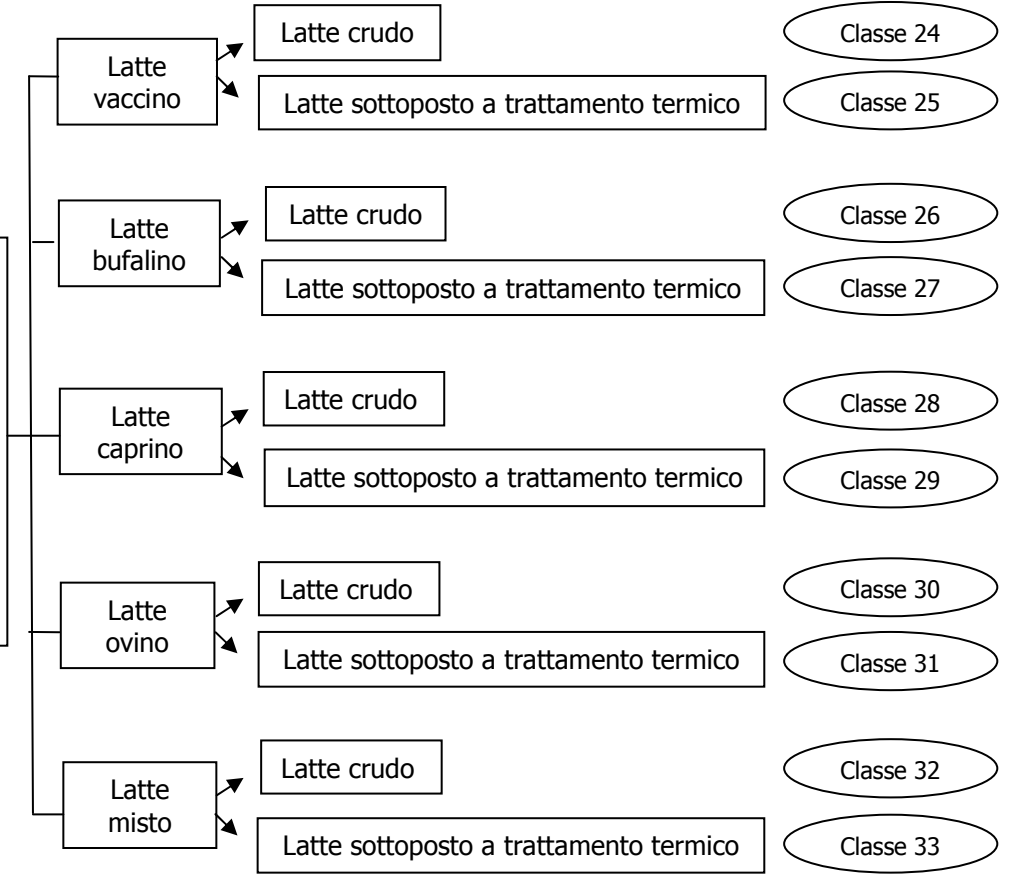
Latte vaccino
Latte crudo
Classe 24
Latte sottoposto a trattamento termico
Classe 25

Latte bufalino
Latte crudo
Classe 26
Latte sottoposto a trattamento termico
Classe 27

Latte caprino
Latte crudo
Classe 28
Latte sottoposto a trattamento termico
Classe 29

Latte ovino
Latte crudo
Classe 30
Latte sottoposto a trattamento termico
Classe 31

Latte misto
Latte crudo
Classe 32
Latte sottoposto a trattamento termico
Classe 33